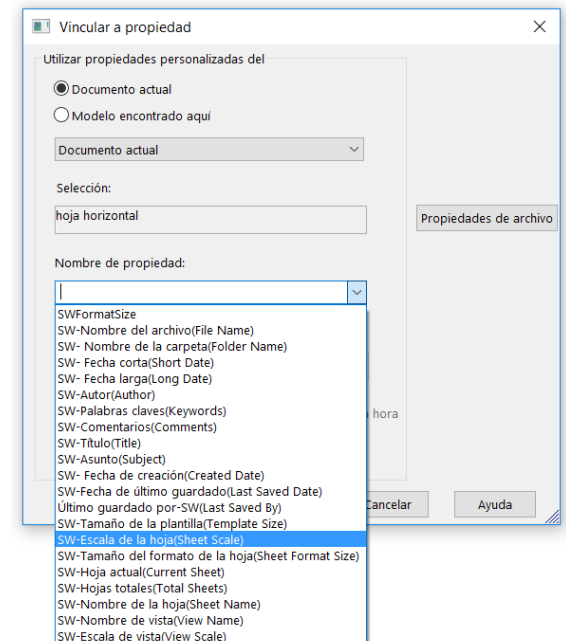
Vincular a propiedad

Utilizar propiedades personalizadas del

Documento actual

Modelo encontrado aquí

Documento actual

Selección:

hoja horizontal

Propiedades de archivo

Nombre de propiedad:

SWFormatSize
SW-Nombre del archivo(File Name)
SW- Nombre de la carpeta(Folder Name)
SW- Fecha corta(Short Date)
SW- Fecha larga(Long Date)
SW-Autor(Author)
SW-Palabras claves(Keywords)
SW-Comentarios(Comments)
SW-Título(Title)
SW-Asunto(Subject)
SW- Fecha de creación(Created Date)
SW-Fecha de último guardado(Last Saved Date)
Último guardado por-SW(Last Saved By)
SW-Tamaño de la plantilla(Template Size)
SW-Escala de la hoja(Sheet Scale)
SW-Tamaño del formato de la hoja(Sheet Format Size)
SW-Hoja actual(Current Sheet)
SW-Hojas totales(Total Sheets)
SW-Nombre de la hoja(Sheet Name)
SW-Nombre de vista(View Name)
SW-Escala de vista(View Scale)

hora

Cancelar

Ayuda